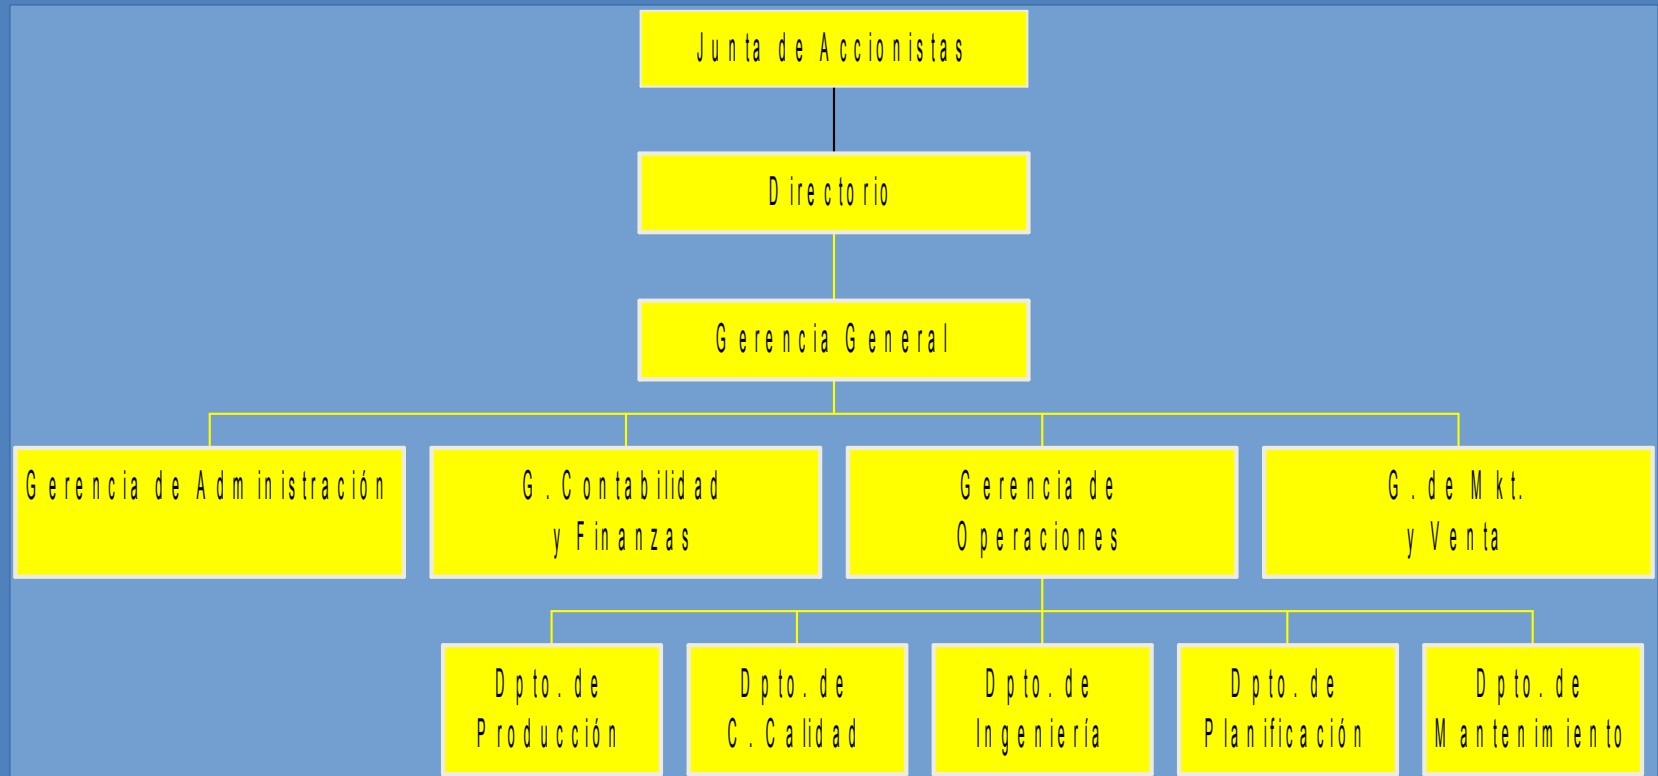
Junta de Accionistas

Directorio

Gerencia General

Gerencia de Administración

G. Contabilidad y Finanzas

Gerencia de Operaciones

G. de Mkt. y Venta

Dpto. de Producción

Dpto. de C. Calidad

Dpto. de Ingeniería

Dpto. de Planificación

Dpto. de Mantenimiento